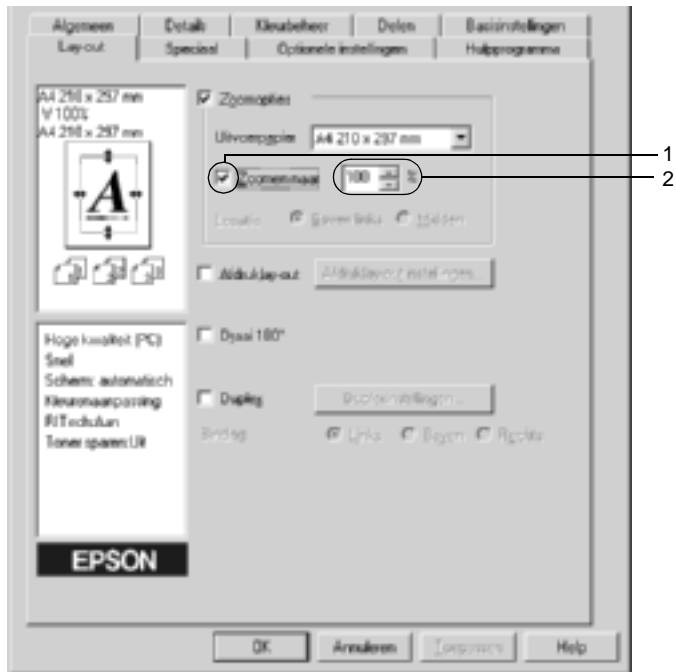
Algemeen | Details | Kleurbeheer | Delen | Basisinstellingen
Lay-out | Speciaal | Optionele instellingen | Hulpprogramma

A4 210 x 297 mm
V 100%
A4 210 x 297 mm

Zoomopties
Uitvoerpapier A4 210 x 297 mm
Zoomen naar 100 %
Locatie Boven links Midden

1
2

Afdruklay-out Afdruklayout instellingen...

Draai 180°

Hoge kwaliteit (PC)
Snel
Scherm: automatisch
Kleuraanpassing
RITech:Aan
Toner sparen:Uit

Duplex Duplexinstellingen...
Binding Links Boven Rechts

EPSON

OK Annuleren Toepassen Help